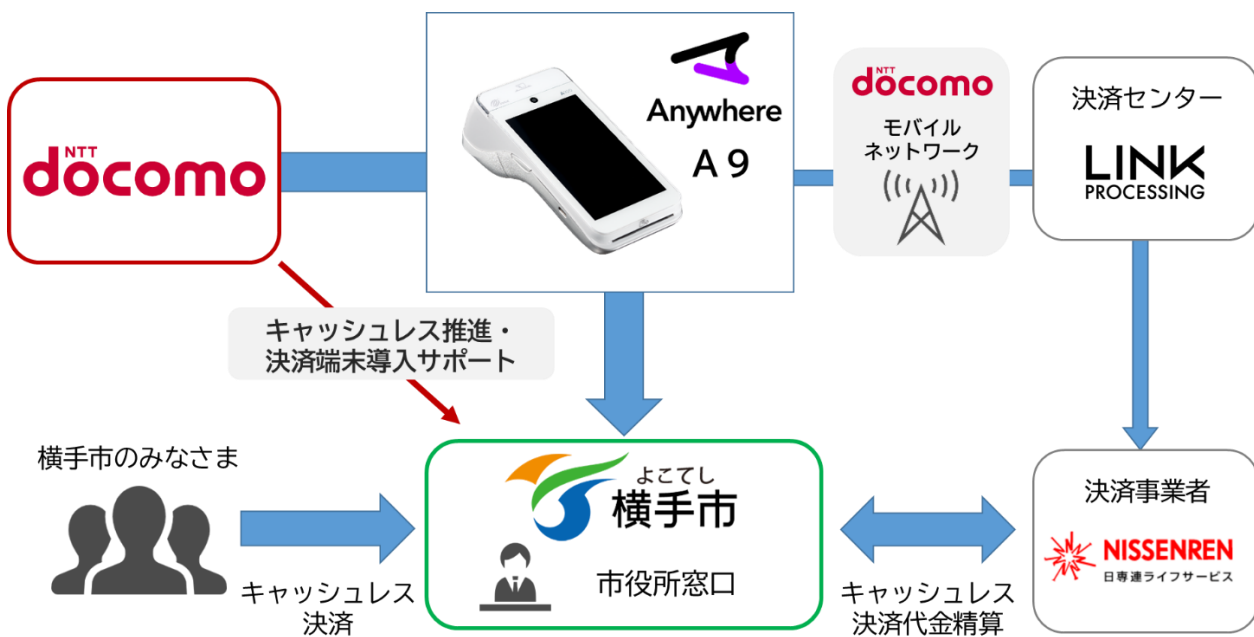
NTT docomo

Anywhere
A 9

NTT docomo
モバイル
ネットワーク

決済センター
LINK
PROCESSING

キャッシュレス推進・
決済端末導入サポート

横手市のみなさま

よこてし
横手市

市役所窓口

決済事業者
NISSENREN
日専連ライフサービス

キャッシュレス
決済

キャッシュレス
決済代金精算